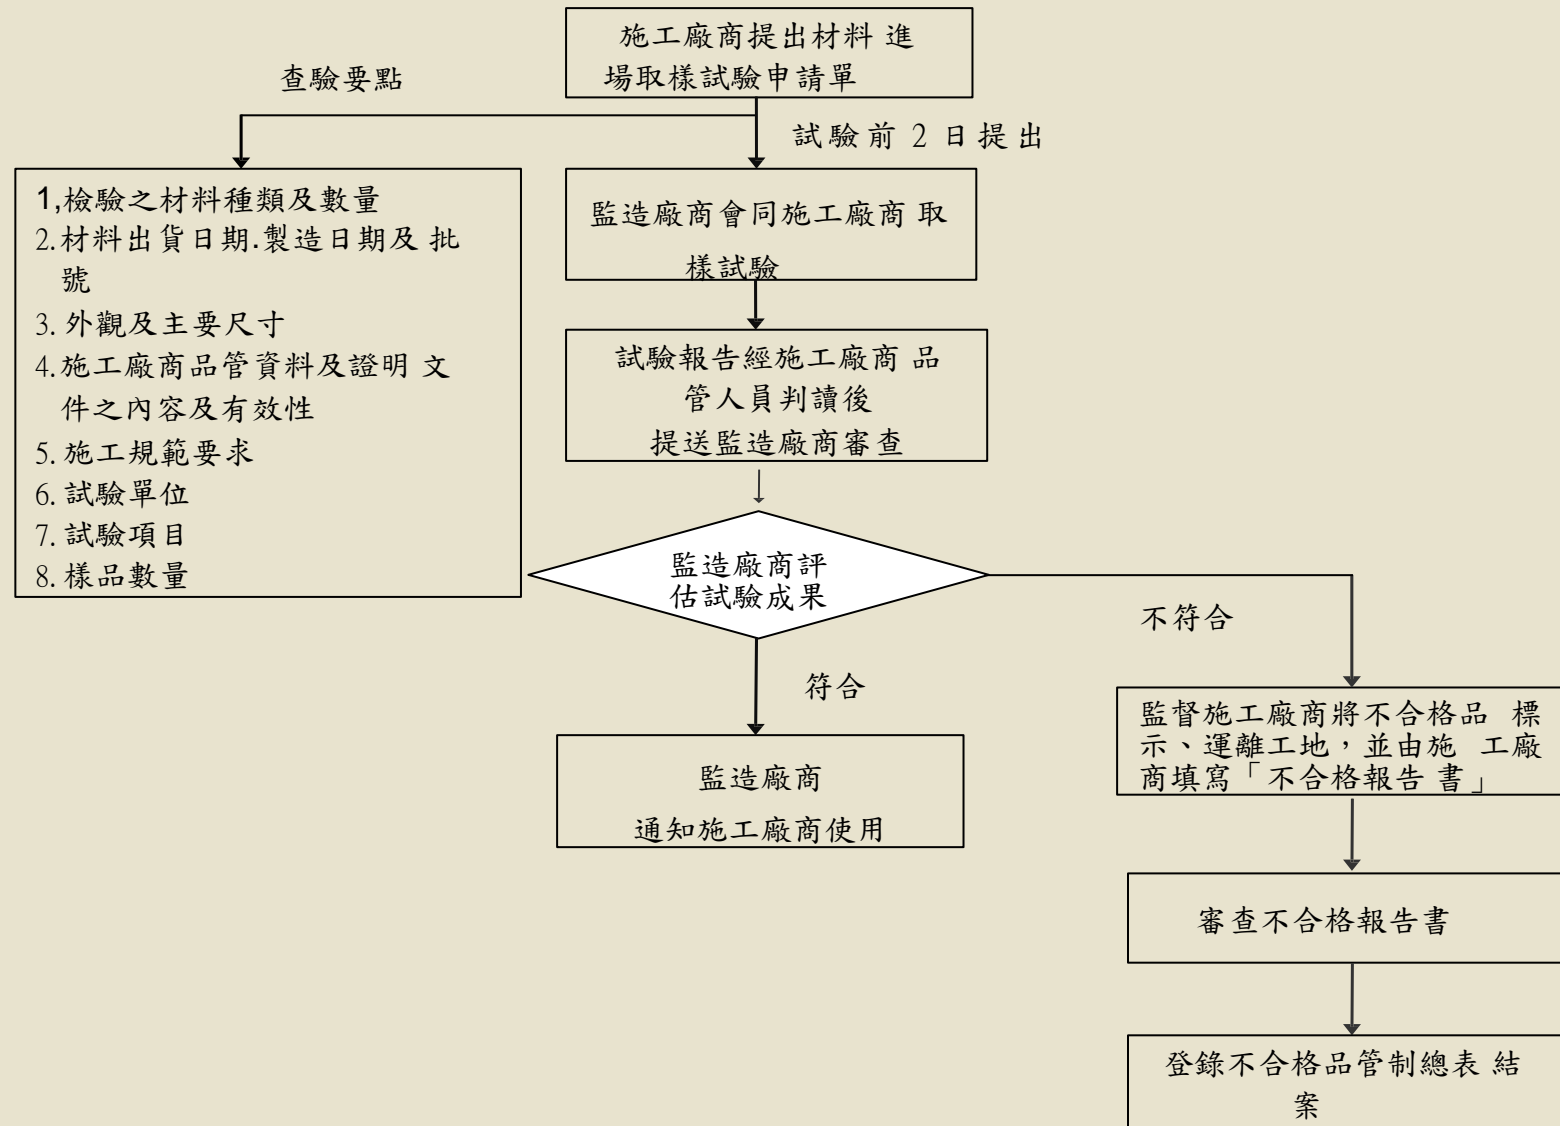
施工廠商提出材料 進場取樣試驗申請單

查驗要點

試驗前 2 日提出

1,檢驗之材料種類及數量
2.材料出貨日期.製造日期及 批號
3.外觀及主要尺寸
4.施工廠商品管資料及證明 文件之內容及有效性
5.施工規範要求
6.試驗單位
7.試驗項目
8.樣品數量

監造廠商會同施工廠商 取樣試驗

試驗報告經施工廠商 品管人員判讀後
提送監造廠商審查

監造廠商評估試驗成果

不符合

符合

監督施工廠商將不合格品 標示、運離工地，並由施 工廠商填寫「不合格報告 書」

監造廠商
通知施工廠商使用

審查不合格報告書

登錄不合格品管制總表 結案